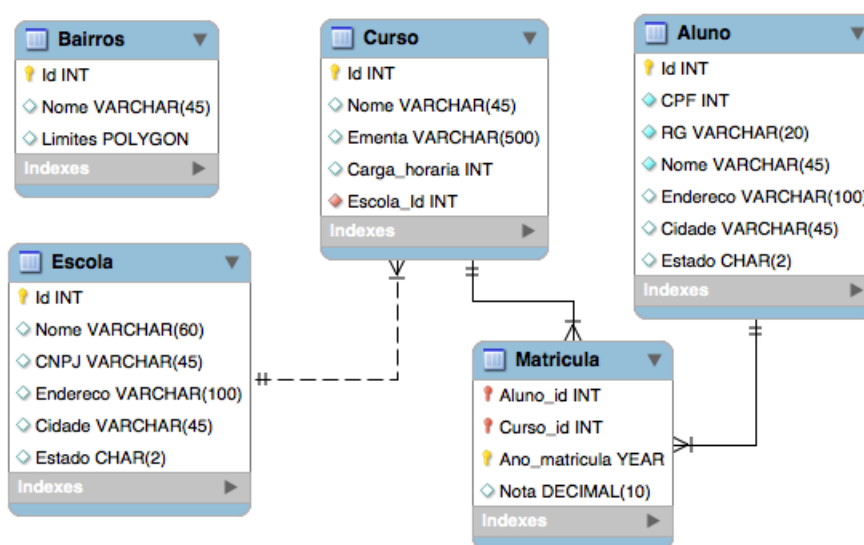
Bairros
Id INT
Nome VARCHAR(45)
Limites POLYGON
Indexes

Curso
Id INT
Nome VARCHAR(45)
Ementa VARCHAR(500)
Carga_horaria INT
Escola_Id INT
Indexes

Aluno
Id INT
CPF INT
RG VARCHAR(20)
Nome VARCHAR(45)
Endereco VARCHAR(100)
Cidade VARCHAR(45)
Estado CHAR(2)
Indexes

Escola
Id INT
Nome VARCHAR(60)
CNPJ VARCHAR(45)
Endereco VARCHAR(100)
Cidade VARCHAR(45)
Estado CHAR(2)
Indexes

Matricula
Aluno_id INT
Curso_id INT
Ano_matricula YEAR
Nota DECIMAL(10)
Indexes